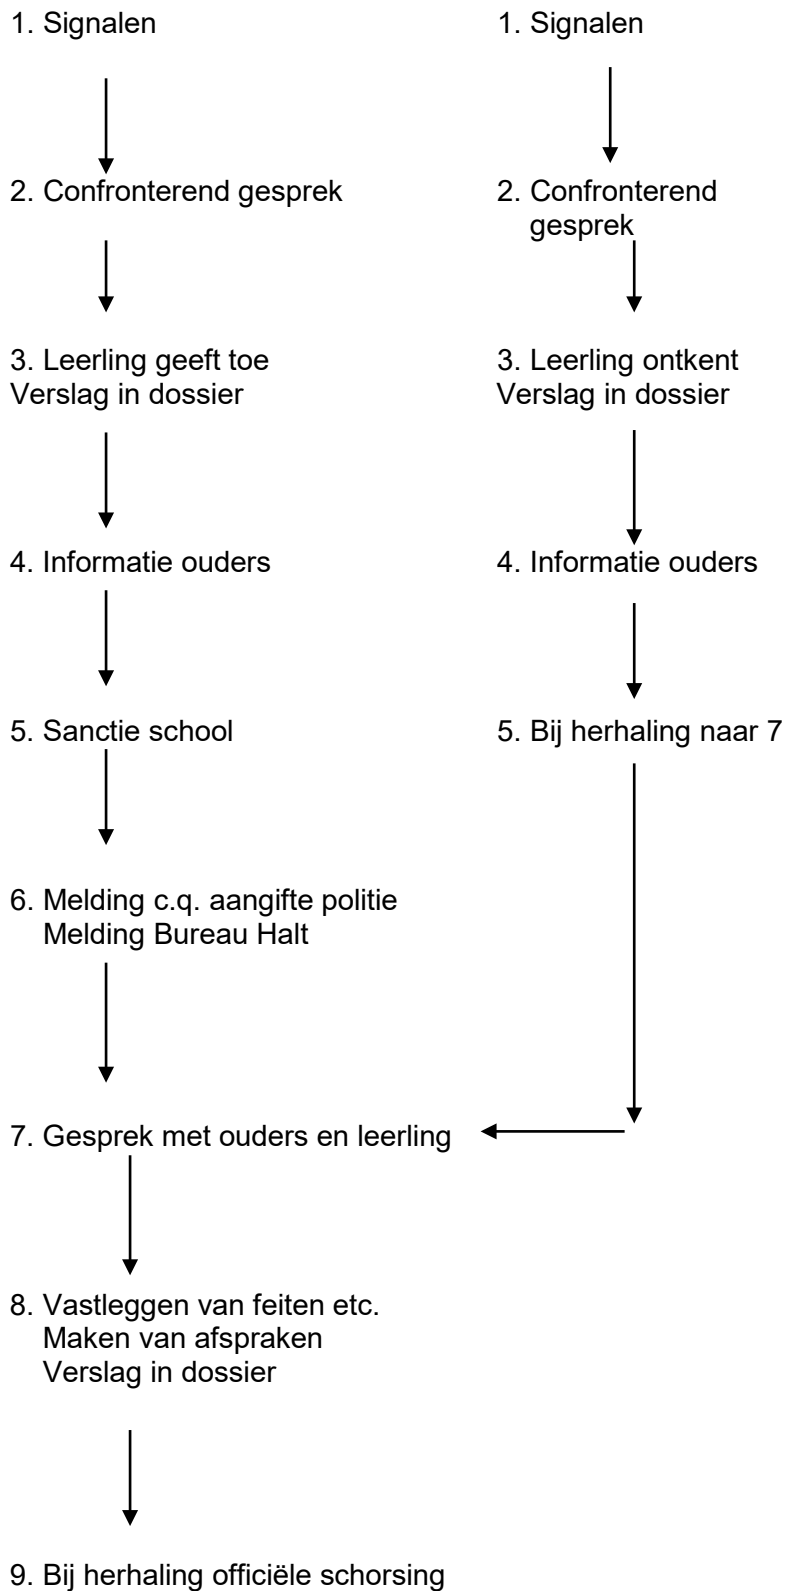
1. Signalen

2. Confronterend gesprek

3. Leerling geeft toe
Verslag in dossier

4. Informatie ouders

5. Sanctie school

6. Melding c.q. aangifte politie
Melding Bureau Halt

1. Signalen

2. Confronterend gesprek

3. Leerling ontkent
Verslag in dossier

4. Informatie ouders

5. Bij herhaling naar 7

7. Gesprek met ouders en leerling

8. Vastleggen van feiten etc.
Maken van afspraken
Verslag in dossier

9. Bij herhaling officiële schorsing